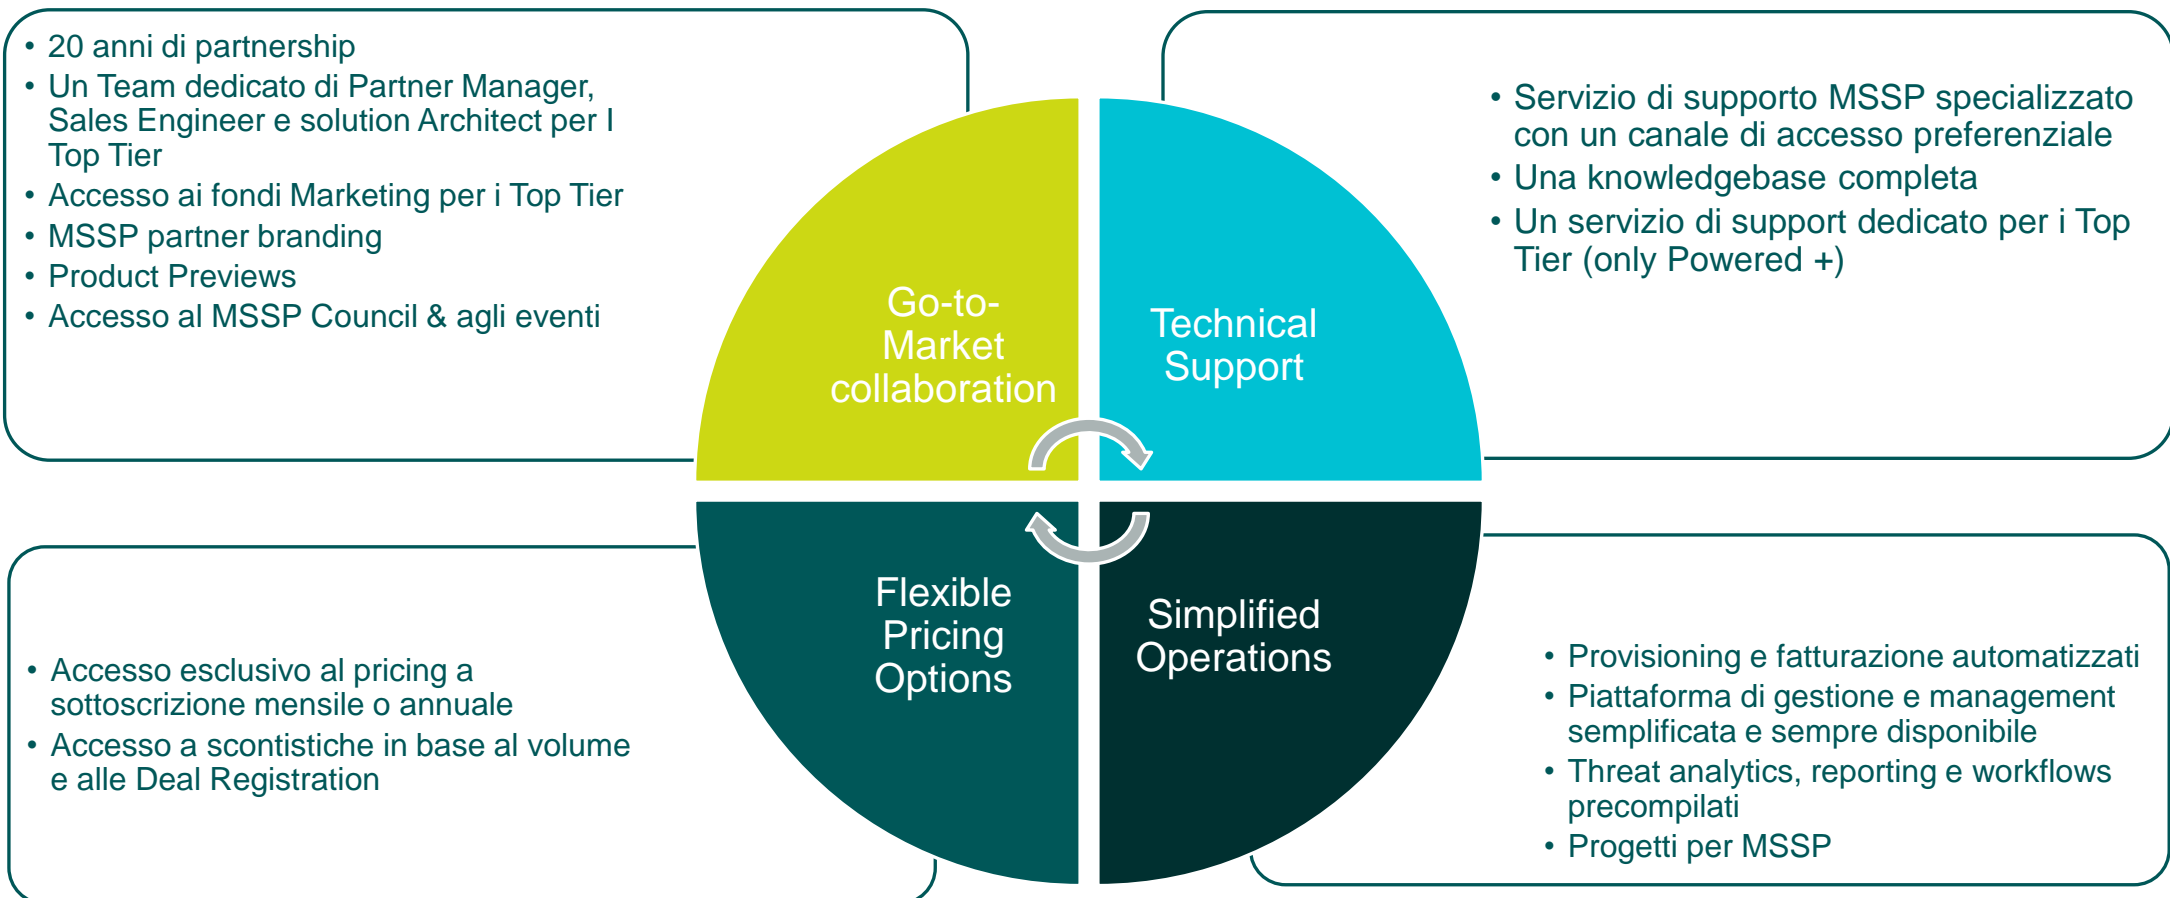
• 20 anni di partnership
• Un Team dedicato di Partner Manager, Sales Engineer e solution Architect per I Top Tier
• Accesso ai fondi Marketing per i Top Tier
• MSSP partner branding
• Product Previews
• Accesso al MSSP Council & agli eventi

• Servizio di supporto MSSP specializzato con un canale di accesso preferenziale
• Una knowledgebase completa
• Un servizio di support dedicato per i Top Tier (only Powered +)

Go-to-Market collaboration

Technical Support

Flexible Pricing Options

Simplified Operations

• Accesso esclusivo al pricing a sottoscrizione mensile o annuale
• Accesso a scontistiche in base al volume e alle Deal Registration

• Provisioning e fatturazione automatizzati
• Piattaforma di gestione e management semplificata e sempre disponibile
• Threat analytics, reporting e workflows precompilati
• Progetti per MSSP